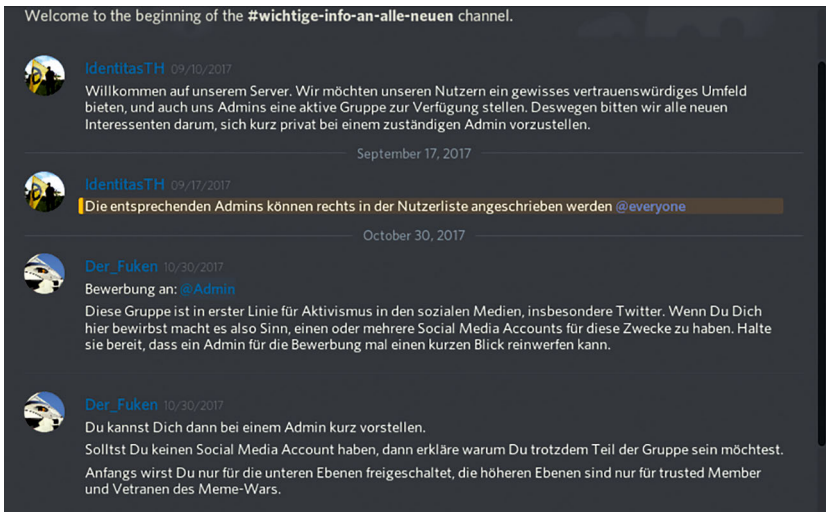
Welcome to the beginning of the #wichtige-info-an-alle-neuen channel.

IdentitasTH 09/10/2017
Willkommen auf unserem Server. Wir möchten unseren Nutzern ein gewisses vertrauenswürdiges Umfeld bieten, und auch uns Admins eine aktive Gruppe zur Verfügung stellen. Deswegen bitten wir alle neuen Interessenten darum, sich kurz privat bei einem zuständigen Admin vorzustellen.

September 17, 2017

IdentitasTH 09/17/2017
Die entsprechenden Admins können rechts in der Nutzerliste angeschrieben werden @everyone

October 30, 2017

Der_Fuken 10/30/2017
Bewerbung an: @Admin
Diese Gruppe ist in erster Linie für Aktivismus in den sozialen Medien, insbesondere Twitter. Wenn Du Dich hier bewirbst macht es also Sinn, einen oder mehrere Social Media Accounts für diese Zwecke zu haben. Halte sie bereit, dass ein Admin für die Bewerbung mal einen kurzen Blick reinwerfen kann.

Der_Fuken 10/30/2017
Du kannst Dich dann bei einem Admin kurz vorstellen.
Solltst Du keinen Social Media Account haben, dann erkläre warum Du trotzdem Teil der Gruppe sein möchtest.
Anfangs wirst Du nur für die unteren Ebenen freigeschaltet, die höheren Ebenen sind nur für trusted Member und Vetranen des Meme-Wars.